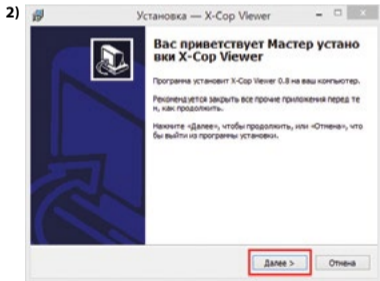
2)

Установка — X-Cop Viewer

Вас приветствует Мастер установки X-Cop Viewer

Программа установит X-Cop Viewer 0.8 на ваш компьютер.

Рекомендуется закрыть все прочие приложения перед тем, как продолжить.

Нажмите «Далее», чтобы продолжить, или «Отмена», чтобы выйти из программы установки.

Далее >

Отмена